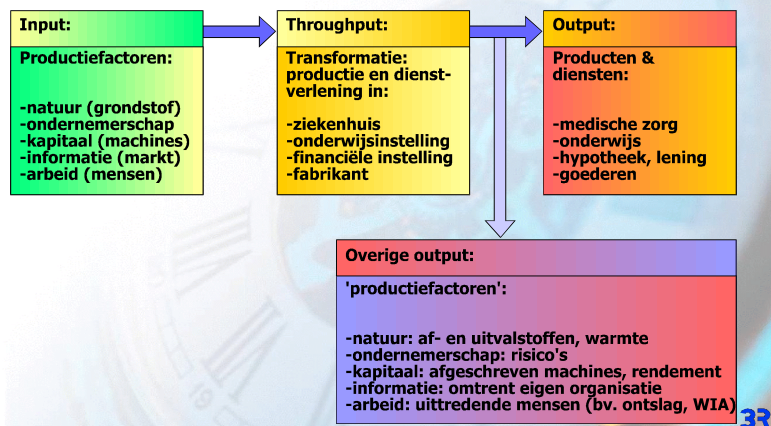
Input:

Productiefactoren:

-natuur (grondstof)
-ondernemerschap
-kapitaal (machines)
-informatie (markt)
-arbeid (mensen)

Throughput:

Transformatie: productie en dienstverlening in:

-ziekenhuis
-onderwijsinstelling
-financiële instelling
-fabrikant

Output:

Producten & diensten:

-medische zorg
-onderwijs
-hypotheek, lening
-goederen

Overige output:

'productiefactoren':

-natuur: af- en uitvalstoffen, warmte
-ondernemerschap: risico's
-kapitaal: afgeschreven machines, rendement
-informatie: omtrent eigen organisatie
-arbeid: uittredende mensen (bv. ontslag, WIA)

33